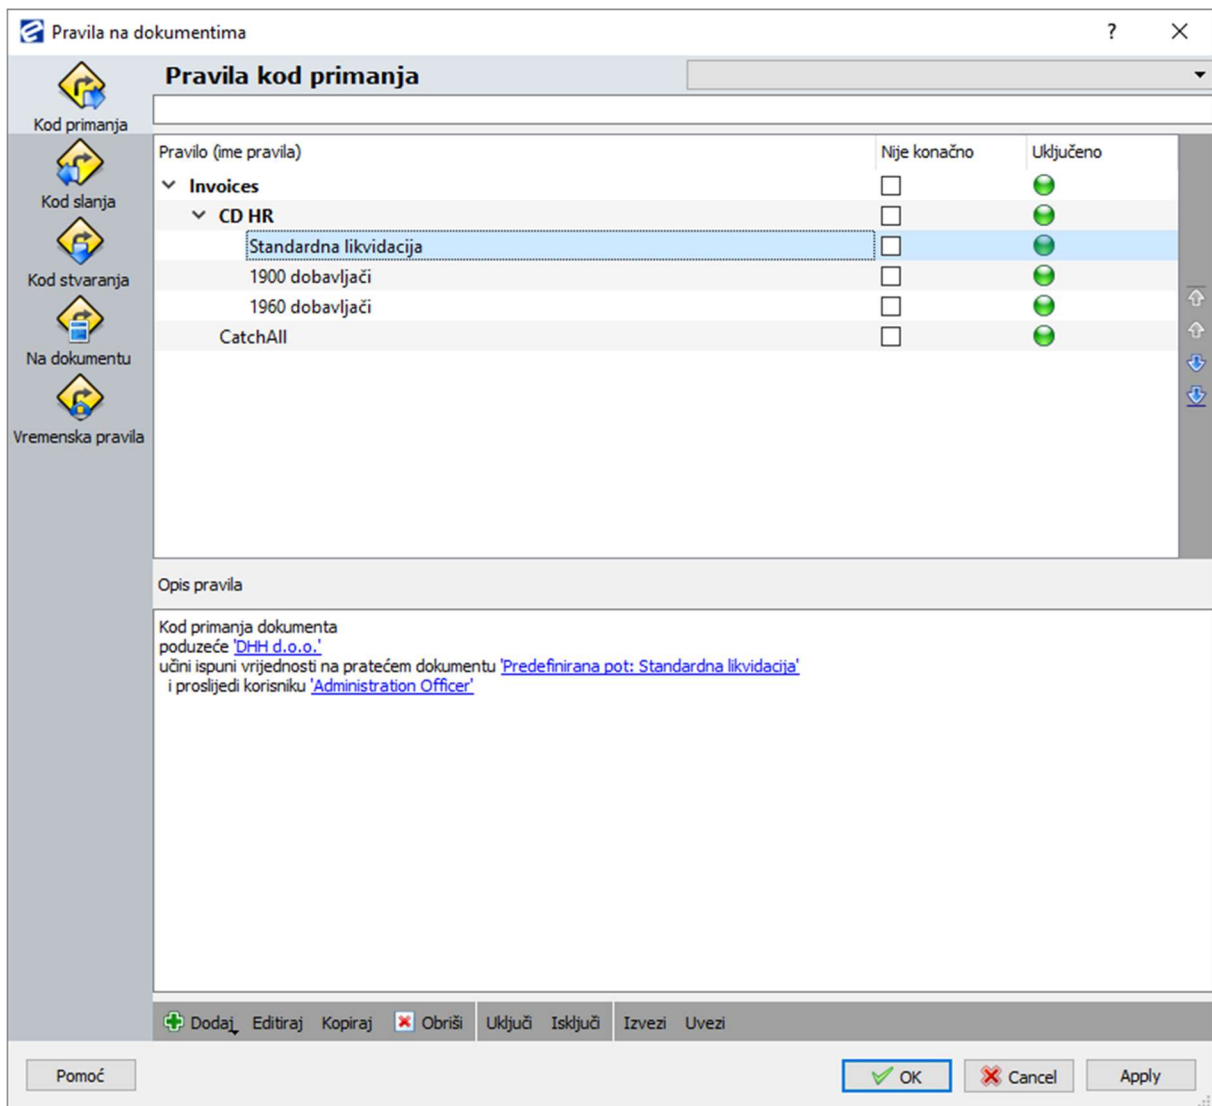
Pravila na dokumentima

?

Kod primanja

Kod slanja

Kod stvaranja

Na dokumentu

Vremenska pravila

Pravila kod primanja

| Pravilo (ime pravila) | Nije konačno | Uključeno |
|---|---|---|
| Invoices | | |
| CD HR | | |
| Standardna likvidacija | | |
| 1900 dobavljači | | |
| 1960 dobavljači | | |
| CatchAll | | |

Opis pravila

Kod primanja dokumenta
poduzeće 'DHH d.o.o.'
učini ispuni vrijednosti na pratećem dokumentu 'Predefinirana pot: Standardna likvidacija'
i proslijedi korisniku 'Administration Officer'

Dodaj Editiraj Kopiraj Obriši Uključi Isključi Izvezi Uvezi

Pomoć

OK Cancel Apply